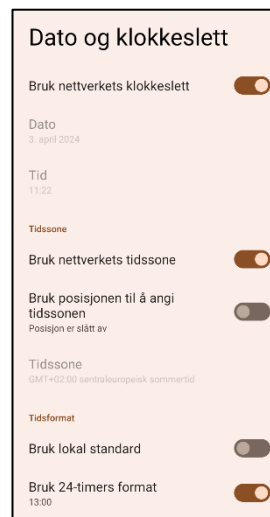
Dato og klokkeslett

Bruk nettverkets klokkeslett

Dato
3. april 2024

Tid
11:22

Tidssone

Bruk nettverkets tidssone

Bruk posisjonen til å angi tidssonen
Posisjon er slått av

Tidssone
GMT+02:00 sentraleuropeisk sommertid

Tidsformat

Bruk lokal standard

Bruk 24-timers format
13:00